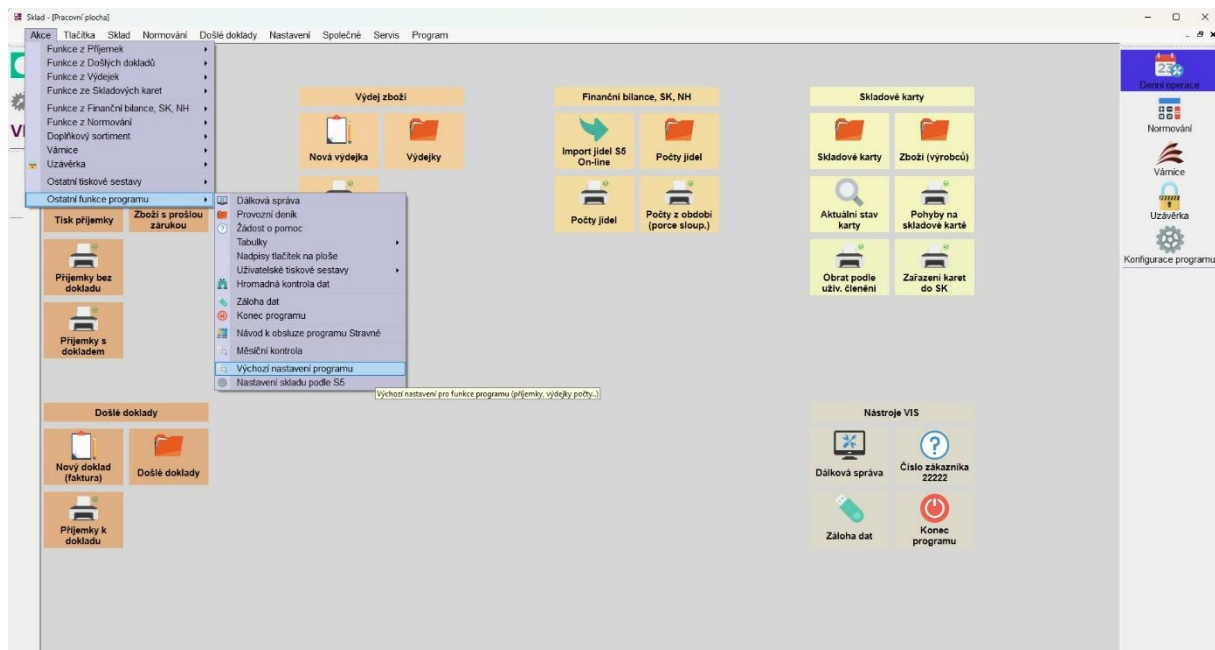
Sklad - [Pracovní plocha]

Akce Tlačítka Sklad Normování Došlé doklady Nastavení Společné Servis Program

Funkce z Příjemek
Funkce z Došlých dokladů
Funkce z Výdejek
Funkce ze Skladových karet
Funkce z Finanční bilance, SK, NH
Funkce z Normování
Doplňkový sortiment
Vámice
Uzávěrka
Ostatní tiskové sestavy
Ostatní funkce programu

Dálková správa
Provozní deník
Žádost o pomoc
Tabulky
Nadpisy tlačítek na ploše
Uživatelské tiskové sestavy
Hromadná kontrola dat
Záloha dat
Konec programu
Návod k obsluze programu Stravné
Měsíční kontrola
Výchozí nastavení programu
Nastavení skladu podle S5

Výchozí nastavení pro funkce programu (příjemky, výdejky počty..)

Tisk příjemky
Zboží s prošlou zárukou
Příjemky bez dokladu
Příjemky s dokladem

Výdej zboží
Nová výdejka
Výdejky

Finanční bilance, SK, NH
Import jídel S5 On-line
Počty jídel
Počty jídel
Počty z období (porce sloup.)

Skladové karty
Skladové karty
Zboží (výrobců)
Aktuální stav karty
Pohyby na skladové kartě
Obrat podle uživ. členění
Zařazení karet do SK

Došlé doklady
Nový doklad (faktura)
Došlé doklady
Příjemky k dokladu

Nástroje VIS
Dálková správa
Číslo zákazníka 22222
Záloha dat
Konec programu

Denní operace
Normování
Vámice
Uzávěrka
Konfigurace programu